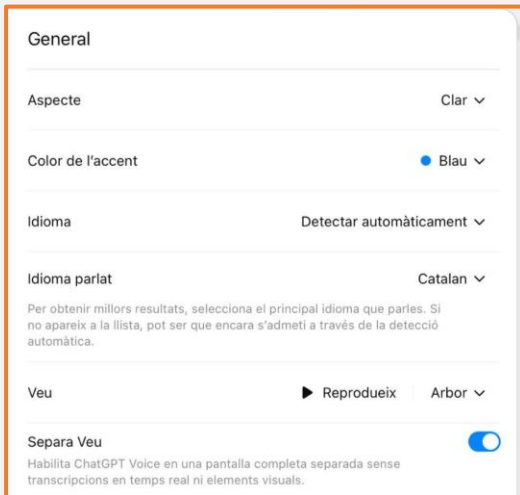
General

Aspecte Clar

Color de l'accent Blau

Idioma Detectar automàticament

Idioma parlat Catalan

Per obtenir millors resultats, selecciona el principal idioma que parles. Si no apareix a la llista, pot ser que encara s'admeti a través de la detecció automàtica.

Veu Reprodueix Arbor

Separa Veu

Habilita ChatGPT Voice en una pantalla completa separada sense transcripcions en temps real ni elements visuals.